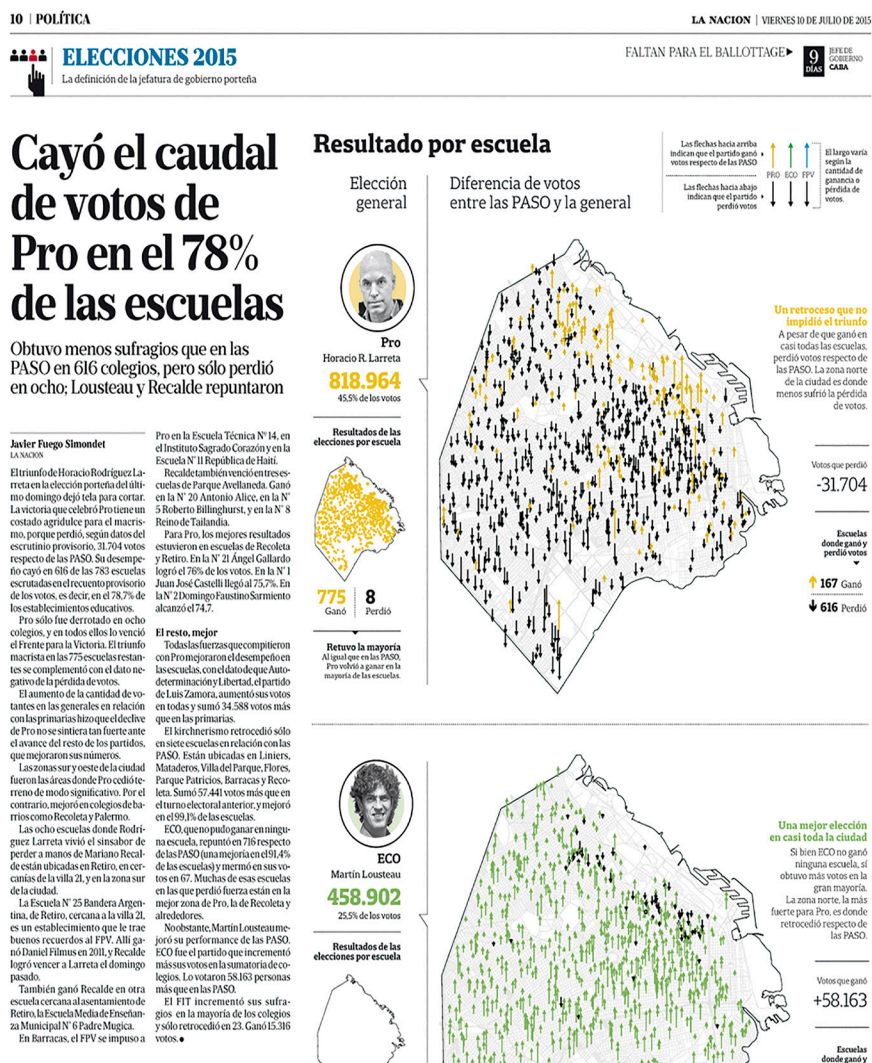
10 | POLÍTICA

LA NACION | VIERNES 10 DE JULIO DE 2015

ELECCIONES 2015
La definición de la jefatura de gobierno porteña

FALTAN PARA EL BALLOTTAGE 9 DÍAS JEFE DE GOBIERNO CABA

Cayó el caudal de votos de Pro en el 78% de las escuelas

Obtuvo menos sufragios que en las PASO en 616 colegios, pero sólo perdió en ocho; Lousteau y Recalde repuntaron

Javier Fuego Simondet
LA NACION

El triunfo de Horacio Rodríguez Larreta en la elección porteña del último domingo dejó tela para cortar. La victoria que celebró Pro tiene un costado agridulce para el macrismo, porque perdió, según datos del escrutinio provisorio, 31.704 votos respecto de las PASO. Su desempeño cayó en 616 de las 783 escuelas escrutadas en el recuento provisorio de los votos, es decir, en el 78,7% de los establecimientos educativos.

Pro sólo fue derrotado en ocho colegios, y en todos ellos lo venció el Frente para la Victoria. El triunfo macrista en las 775 escuelas restantes se complementó con el dato negativo de la pérdida de votos.

El aumento de la cantidad de votantes en las generales en relación con las primarias hizo que el declive de Pro no se sintiera tan fuerte ante el avance del resto de los partidos, que mejoraron sus números.

Las zonas sur y oeste de la ciudad fueron las áreas donde Pro cedió terreno de modo significativo. Por el contrario, mejoró en colegios de barrios como Recoleta y Palermo.

Las ocho escuelas donde Rodríguez Larreta vivió el sinsabor de perder a manos de Mariano Recalde están ubicadas en Retiro, en cercanías de la villa 21, y en la zona sur de la ciudad.

La Escuela N° 25 Bandera Argentina, de Retiro, cercana a la villa 21, es un establecimiento que le trae buenos recuerdos al FPV. Allí ganó Daniel Filmus en 2011, y Recalde logró vencer a Larreta el domingo pasado.

También ganó Recalde en otra escuela cercana al asentamiento de Retiro, la Escuela Media de Enseñanza Municipal N° 6 Padre Mugica.

En Barracas, el FPV se impuso a Pro en la Escuela Técnica N° 14, en el Instituto Sagrado Corazón y en la Escuela N° 11 República de Haití.

Recalde también venció en tres escuelas de Parque Avellaneda. Ganó en la N° 20 Antonio Alice, en la N° 5 Roberto Billinghurst, y en la N° 8 Reino de Tailandia.

Para Pro, los mejores resultados estuvieron en escuelas de Recoleta y Retiro. En la N° 21 Ángel Gallardo logró el 76% de los votos. En la N° 1 Juan José Castelli llegó al 75,7%. En la N° 2 Domingo Faustino Sarmiento alcanzó el 74,7.

El resto, mejor
Todas las fuerzas que compitieron con Pro mejoraron el desempeño en las escuelas, con el dato de que Autodeterminación y Libertad, el partido de Luis Zamora, aumentó sus votos en todas y sumó 34.588 votos más que en las primarias.

El kirchnerismo retrocedió sólo en siete escuelas en relación con las PASO. Están ubicadas en Liniers, Mataderos, Villa del Parque, Flores, Parque Patricios, Barracas y Recoleta. Sumó 57.441 votos más que en el turno electoral anterior, y mejoró en el 99,1% de las escuelas.

ECO, que no pudo ganar en ninguna escuela, repuntó en 716 respecto de las PASO (una mejoría en el 91,4% de las escuelas) y mermó en sus votos en 67. Muchas de esas escuelas en las que perdió fuerza están en la mejor zona de Pro, la de Recoleta y alrededores.

No obstante, Martín Lousteau mejoró su performance de las PASO. ECO fue el partido que incrementó más sus votos en la sumatoria de colegios. Lo votaron 58.163 personas más que en las PASO.

El FIT incrementó sus sufragios en la mayoría de los colegios y sólo retrocedió en 23. Ganó 15.316 votos.

Resultado por escuela

Elección general

Diferencia de votos entre las PASO y la general

Las flechas hacia arriba indican que el partido ganó votos respecto de las PASO
Las flechas hacia abajo indican que el partido perdió votos
PRO ECO FPV
El largo varía según la cantidad de ganancia o pérdida de votos.

Pro
Horacio R. Larreta
818.964
45,5% de los votos

Resultados de las elecciones por escuela
775 Ganó | 8 Perdió

Retuvo la mayoría
Al igual que en las PASO, Pro volvió a ganar en la mayoría de las escuelas.

Un retroceso que no impidió el triunfo
A pesar de que ganó en casi todas las escuelas, perdió votos respecto de las PASO. La zona norte de la ciudad es donde menos sufrió la pérdida de votos.

Votos que perdió
-31.704

Escuelas donde ganó y perdió votos
167 Ganó
616 Perdió

ECO
Martín Lousteau
458.902
25,5% de los votos

Resultados de las elecciones por escuela

Una mejor elección en casi toda la ciudad
Si bien ECO no ganó ninguna escuela, sí obtuvo más votos en la gran mayoría. La zona norte, la más fuerte para Pro, es donde retrocedió respecto de las PASO.

Votos que ganó
+58.163

Escuelas donde ganó y